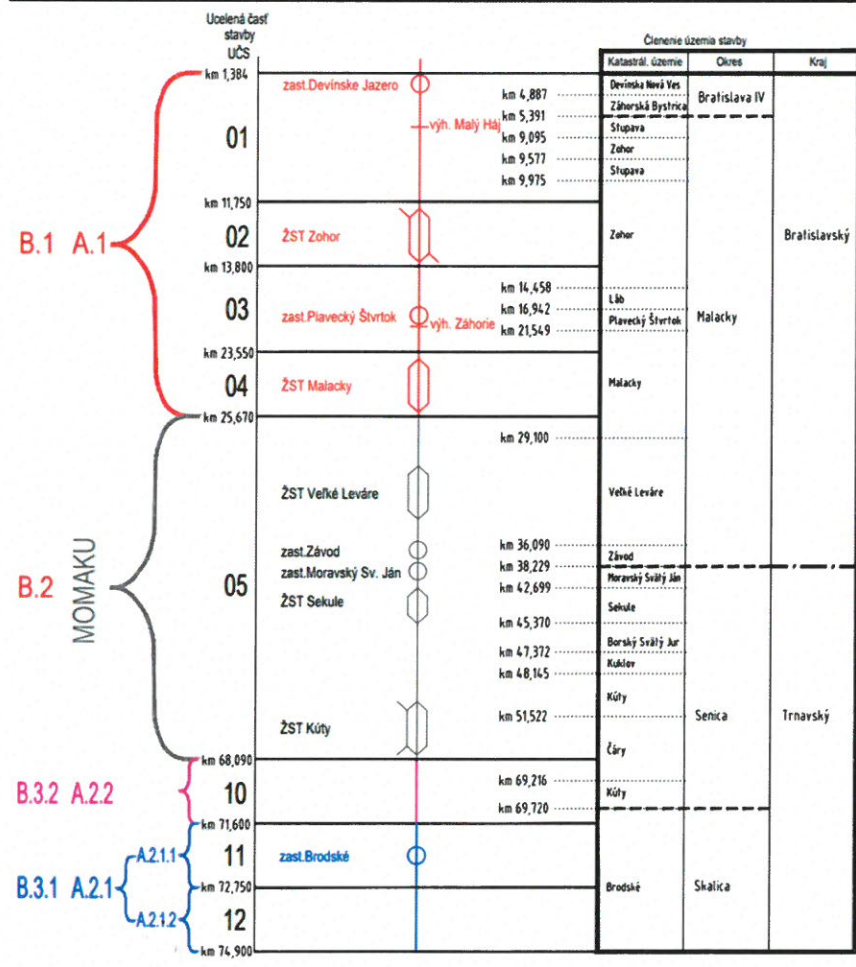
Ucelená časť stavby UČS

Členenie územia stavby

| Katastrál. územie | Okres | Kraj |
|---|---|---|
| Devínska Nová Ves | Bratislava IV | Bratislavský |
| Záhorská Bystrica | | |
| Stupava | Malacky | |
| Zohor | | |
| Stupava | | |
| Zohor | | |
| Láb | | |
| Plavecký Štvrtok | | |
| Malacky | | |
| Veľké Leváre | | |
| Závod | | |
| Moravský Svätý Ján | Senica | Trnavský |
| Sekule | | |
| Borský Svätý Jur | | |
| Kuklov | | |
| Kúty | | |
| Čáry | | |
| Kúty | | |
| Brodské | Skalica | |

km 1,384
zast.Devínske Jazero
km 4,887
km 5,391
výh. Malý Háj
01
km 9,095
km 9,577
km 9,975
km 11,750
02
ŽST Zohor
km 13,800
km 14,458
03
zast.Plavecký Štvrtok
výh. Záhorie
km 16,942
km 21,549
km 23,550
04
ŽST Malacky
km 25,670
B.1 A.1
km 29,100
ŽST Veľké Leváre
zast.Závod
km 36,090
zast.Moravský Sv. Ján
km 38,229
05
ŽST Sekule
km 42,699
km 45,370
km 47,372
km 48,145
ŽST Kúty
km 51,522
B.2
MOMAKU
km 68,090
km 69,216
B.3.2 A.2.2
10
km 69,720
km 71,600
A.2.1.1
11
zast.Brodské
B.3.1 A.2.1
km 72,750
A.2.1.2
12
km 74,900